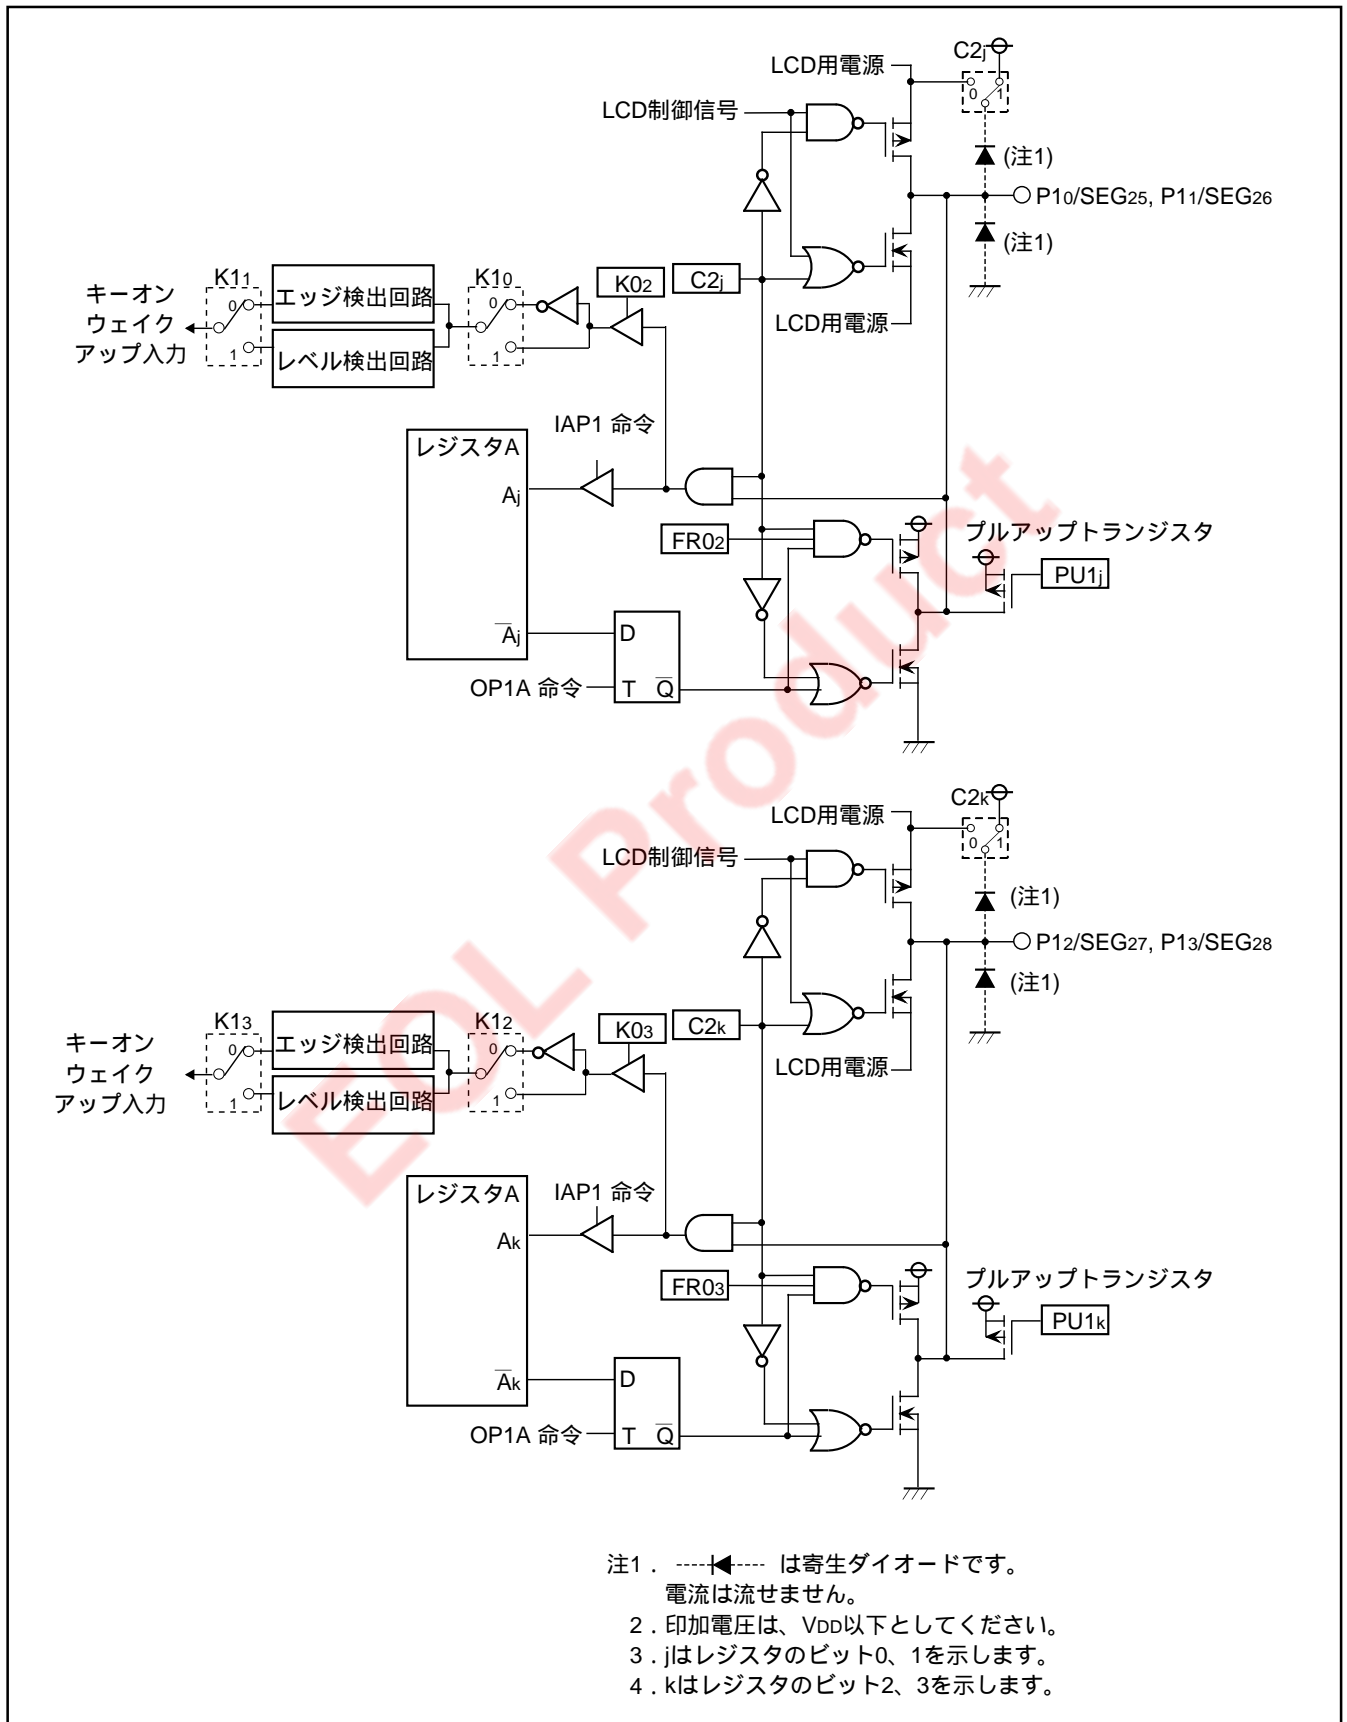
LCD用電源
C2j
0 1
LCD制御信号
(注1)
P10/SEG25, P11/SEG26
(注1)
K11
エッジ検出回路
K10
K02
C2j
キーオン
ウェイク
アップ入力
0
1
レベル検出回路
0
1
LCD用電源
IAP1 命令
レジスタA
Aj
FR02
プルアップトランジスタ
PU1j
$\overline{A}$j
D
OP1A 命令
T $\overline{Q}$
LCD用電源
C2k
0 1
LCD制御信号
(注1)
P12/SEG27, P13/SEG28
(注1)
K13
エッジ検出回路
K12
K03
C2k
キーオン
ウェイク
アップ入力
0
1
レベル検出回路
0
1
LCD用電源
レジスタA
IAP1 命令
Ak
FR03
プルアップトランジスタ
PU1k
$\overline{A}$k
D
OP1A 命令
T $\overline{Q}$
EOL Product

注1． は寄生ダイオードです。
電流は流せません。
2．印加電圧は、VDD以下としてください。
3．jはレジスタのビット0、1を示します。
4．kはレジスタのビット2、3を示します。